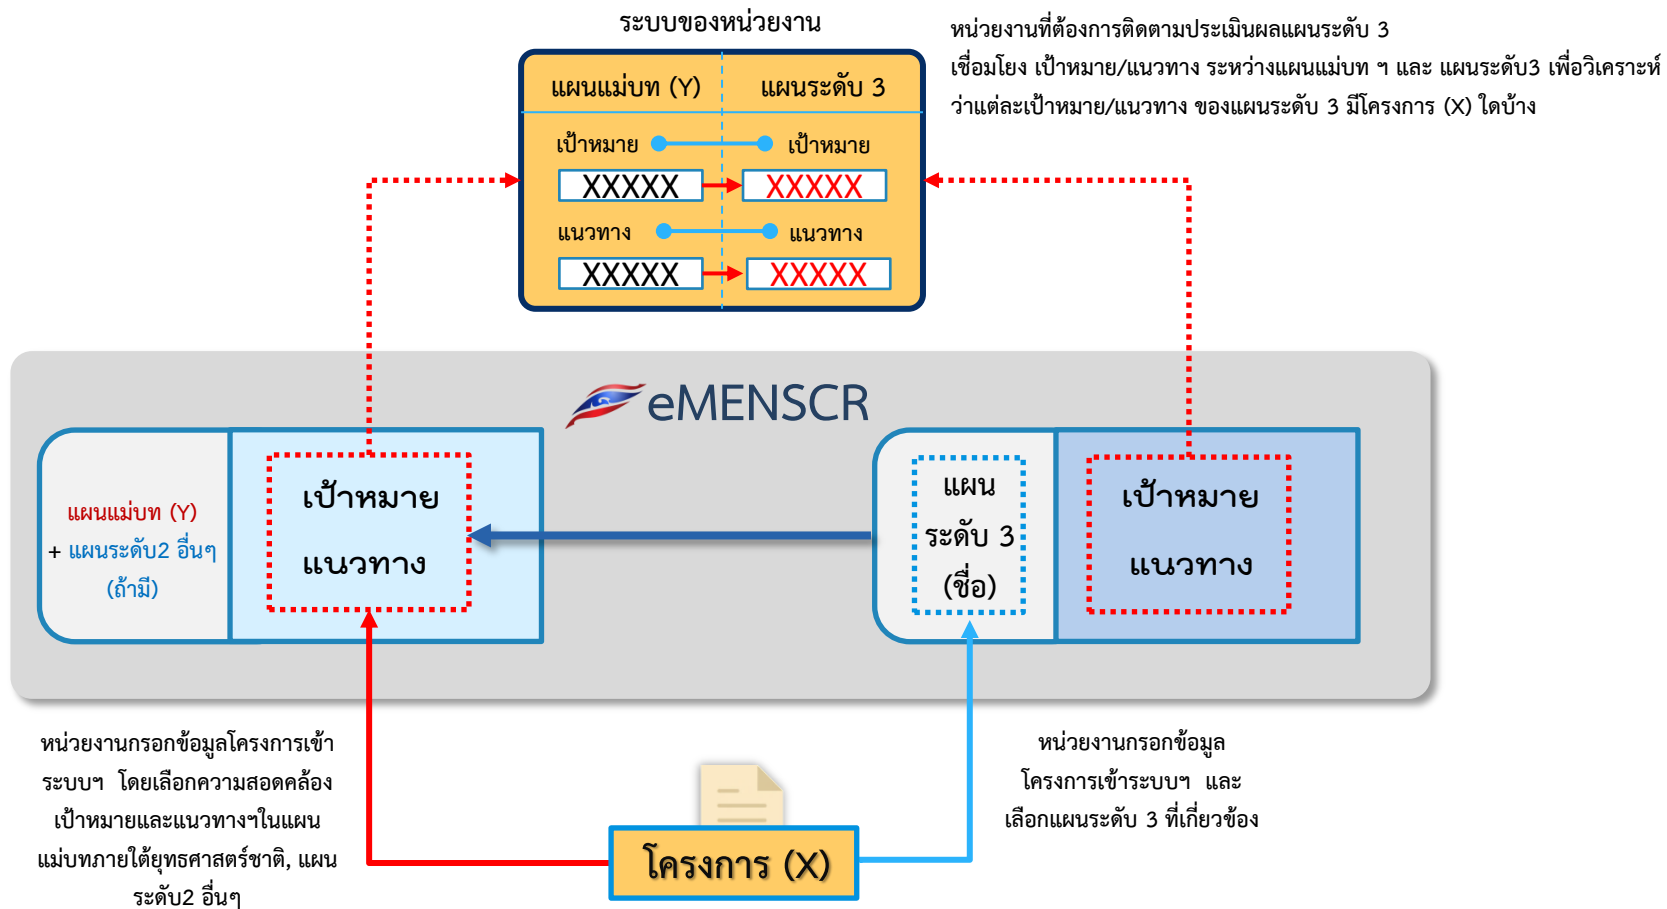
ระบบของหน่วยงาน

| แผนแม่บท (Y) | แผนระดับ 3 |
|---|---|
| เป้าหมาย | เป้าหมาย |
| XXXXX | XXXXX |
| แนวทาง | แนวทาง |
| XXXXX | XXXXX |

หน่วยงานที่ต้องการติดตามประเมินผลแผนระดับ 3 เชื่อมโยง เป้าหมาย/แนวทาง ระหว่างแผนแม่บท ฯ และ แผนระดับ3 เพื่อวิเคราะห์ ว่าแต่ละเป้าหมาย/แนวทาง ของแผนระดับ 3 มีโครงการ (X) ใดบ้าง

eMENSCR

แผนแม่บท (Y)
+ แผนระดับ2 อื่นๆ
(ถ้ามี)

เป้าหมาย
แนวทาง

แผน
ระดับ 3
(ชื่อ)

เป้าหมาย
แนวทาง

หน่วยงานกรอกข้อมูลโครงการเข้าระบบฯ โดยเลือกความสอดคล้องเป้าหมายและแนวทางฯในแผนแม่บทภายใต้ยุทธศาสตร์ชาติ, แผนระดับ2 อื่นๆ

โครงการ (X)

หน่วยงานกรอกข้อมูลโครงการเข้าระบบฯ และเลือกแผนระดับ 3 ที่เกี่ยวข้อง